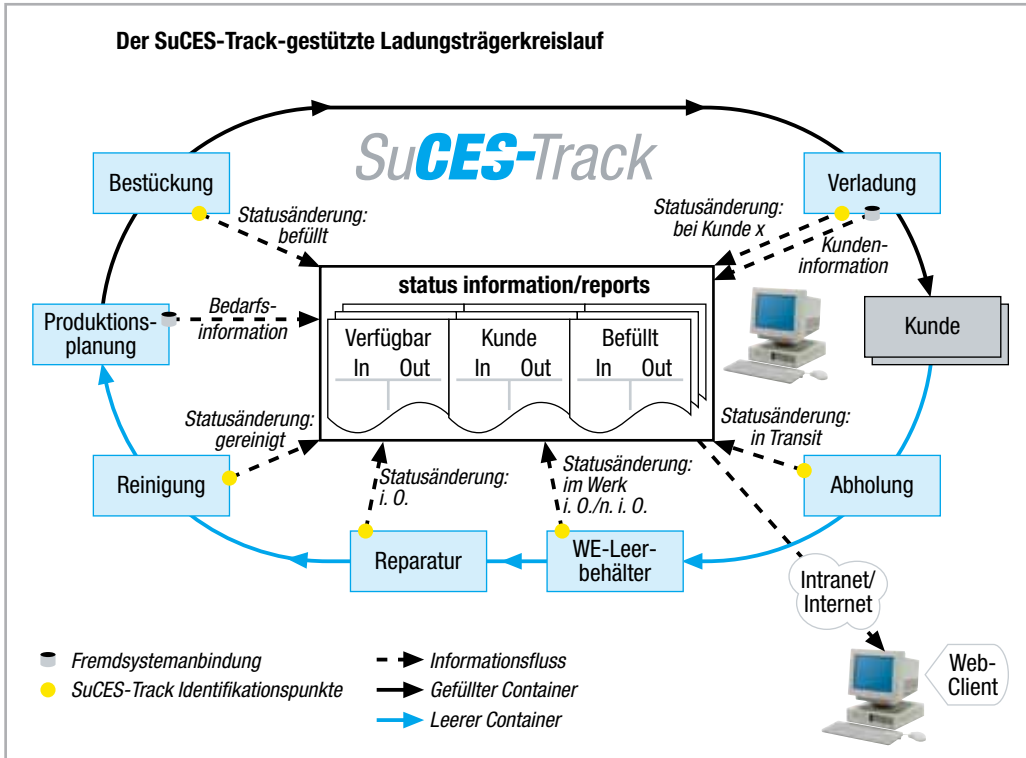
Der SuCES-Track-gestützte Ladungsträgerkreislauf

SuCES-Track

Bestückung

Statusänderung: befüllt

Verladung

Statusänderung: bei Kunde x

Kundeninformation

status information/reports

| Verfügbar | | Kunde | | Befüllt | |
|---|---|---|---|---|---|
| In | Out | In | Out | In | Out |

Produktionsplanung

Bedarfsinformation

Kunde

Statusänderung: gereinigt

Statusänderung: in Transit

Reinigung

Statusänderung: i. O.

Statusänderung: im Werk i. O./n. i. O.

Abholung

Reparatur

WE-Leerbehälter

Intranet/ Internet

Web-Client

Fremdsystemanbindung

SuCES-Track Identifikationspunkte

Informationsfluss

Gefüllter Container

Leerer Container